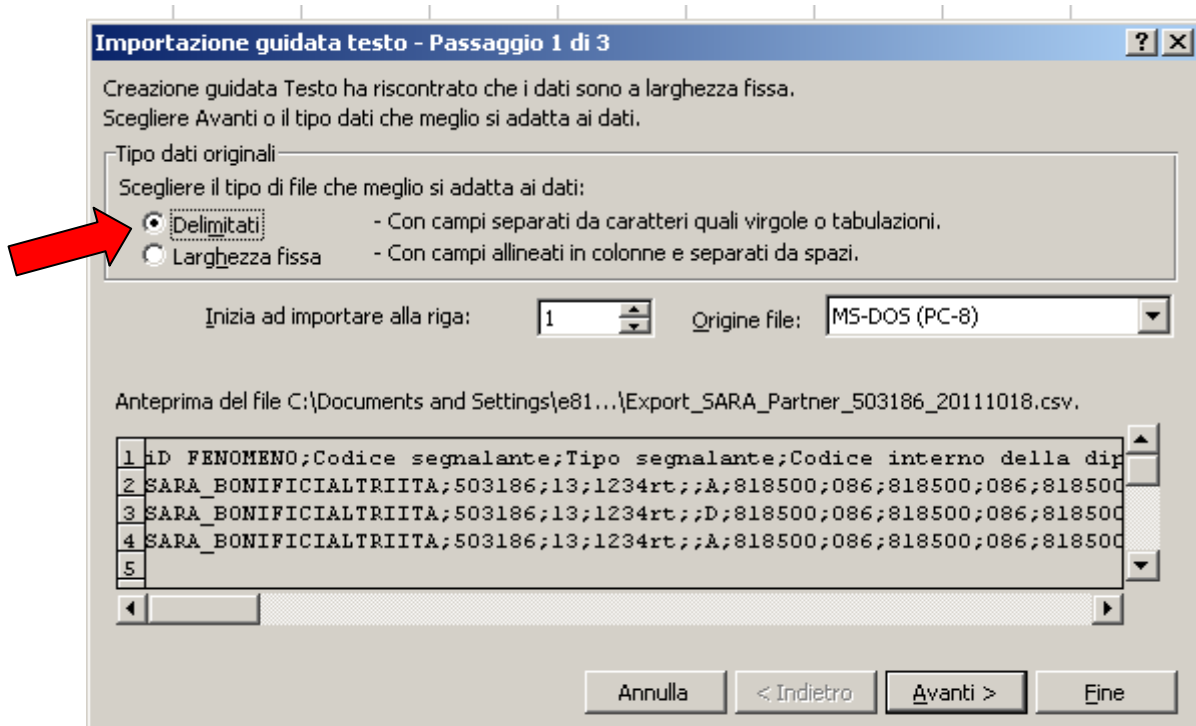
Importazione guidata testo - Passaggio 1 di 3

? X

Creazione guidata Testo ha riscontrato che i dati sono a larghezza fissa.
Scegliere Avanti o il tipo dati che meglio si adatta ai dati.

Tipo dati originali

Scegliere il tipo di file che meglio si adatta ai dati:

Delimitati - Con campi separati da caratteri quali virgole o tabulazioni.

Larghezza fissa - Con campi allineati in colonne e separati da spazi.

Inizia ad importare alla riga: 1

Origine file: MS-DOS (PC-8)

Anteprima del file C:\Documents and Settings\e81...\Export_SARA_Partner_503186_20111018.csv.

1 iD FENOMENO;Codice segnalante;Tipo segnalante;Codice interno della dip
2 SARA_BONIFICIALTRIITA;503186;13;1234rt;;A;818500;086;818500;086;818500
3 SARA_BONIFICIALTRIITA;503186;13;1234rt;;D;818500;086;818500;086;818500
4 SARA_BONIFICIALTRIITA;503186;13;1234rt;;A;818500;086;818500;086;818500
5

Annulla

< Indietro

Avanti >

Fine